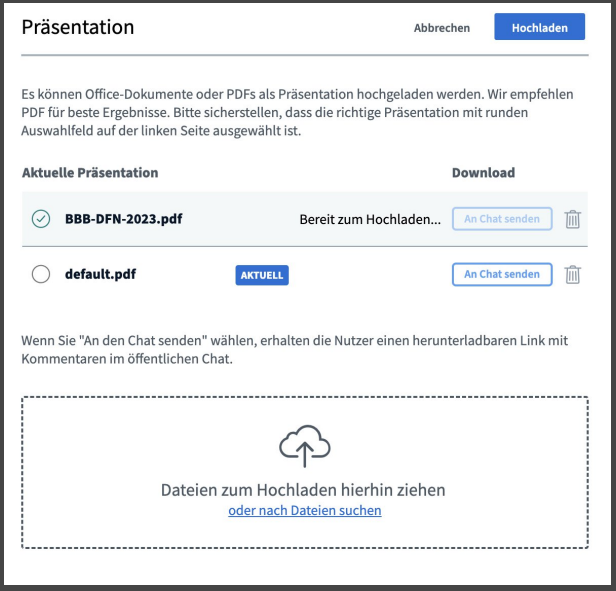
Präsentation

Abbrechen

Hochladen

Es können Office-Dokumente oder PDFs als Präsentation hochgeladen werden. Wir empfehlen PDF für beste Ergebnisse. Bitte sicherstellen, dass die richtige Präsentation mit runden Auswahlfeld auf der linken Seite ausgewählt ist.

| Aktuelle Präsentation | | Download | |
|---|---|---|---|
| BBB-DFN-2023.pdf | Bereit zum Hochladen... | An Chat senden | |
| default.pdf | AKTUELL | An Chat senden | |

Wenn Sie "An den Chat senden" wählen, erhalten die Nutzer einen herunterladbaren Link mit Kommentaren im öffentlichen Chat.

Dateien zum Hochladen hierhin ziehen
oder nach Dateien suchen